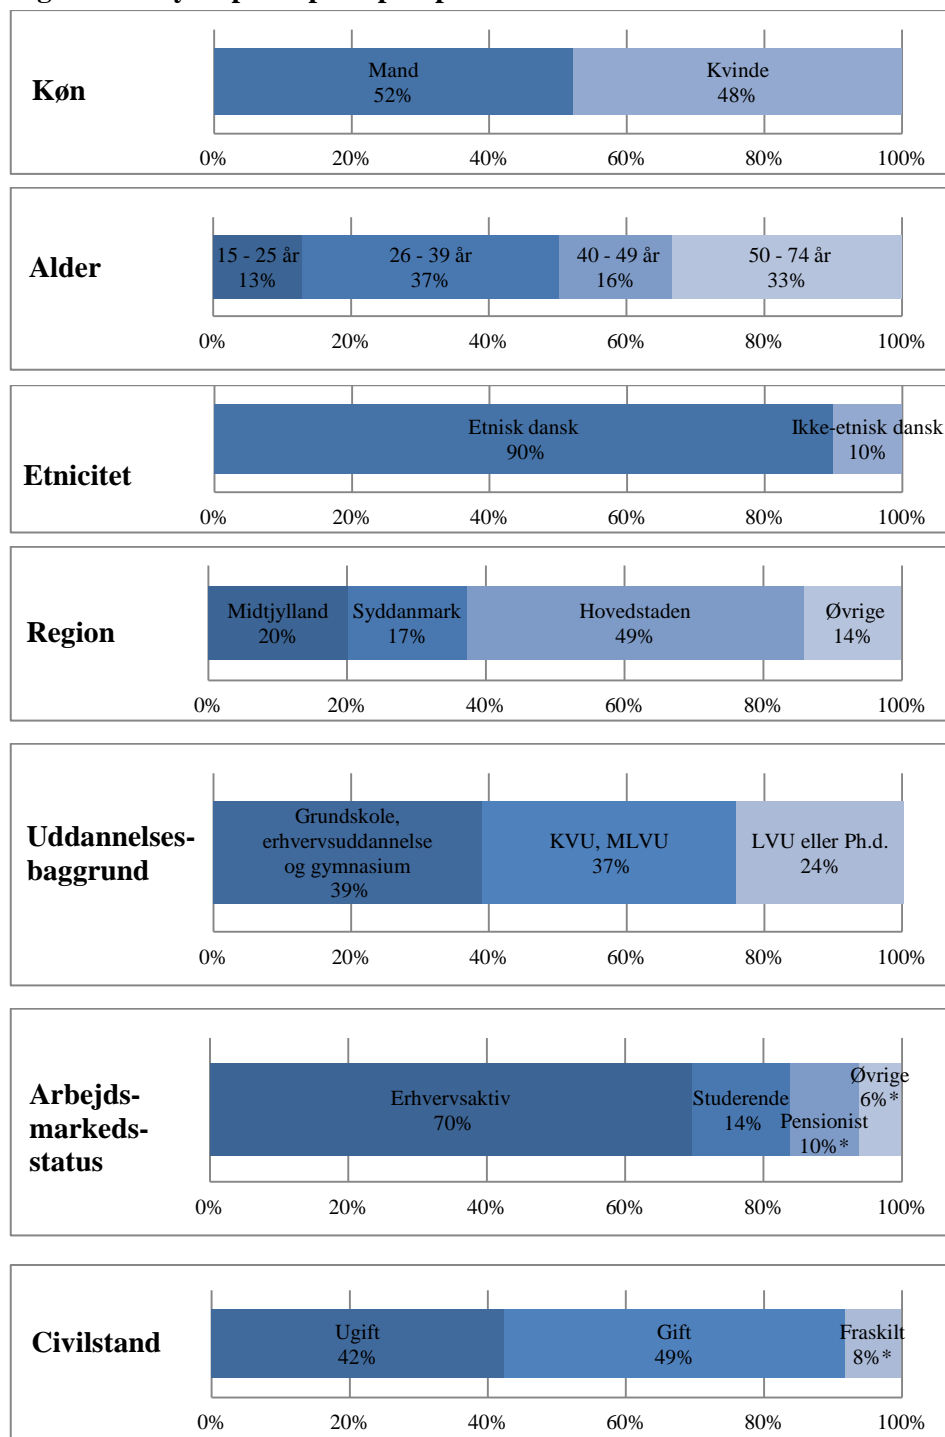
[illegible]

Køn

Mand
52%

Kvinde
48%

0% 20% 40% 60% 80% 100%

Alder

15 - 25 år
13%

26 - 39 år
37%

40 - 49 år
16%

50 - 74 år
33%

0% 20% 40% 60% 80% 100%

Etnicitet

Etnisk dansk
90%

Ikke-etnisk dansk
10%

0% 20% 40% 60% 80% 100%

Region

Midtjylland
20%

Syddanmark
17%

Hovedstaden
49%

Øvrige
14%

0% 20% 40% 60% 80% 100%

Uddannelsesbaggrund

Grundskole, erhvervsuddannelse og gymnasium
39%

KVU, MLVU
37%

LVU eller Ph.d.
24%

0% 20% 40% 60% 80% 100%

Arbejdsmarkedsstatus

Erhvervsaktiv
70%

Studerende
14%

Pensionist
10%*

Øvrige
6%*

0% 20% 40% 60% 80% 100%

Civilstand

Ugift
42%

Gift
49%

Fraskilt
8%*

0% 20% 40% 60% 80% 100%